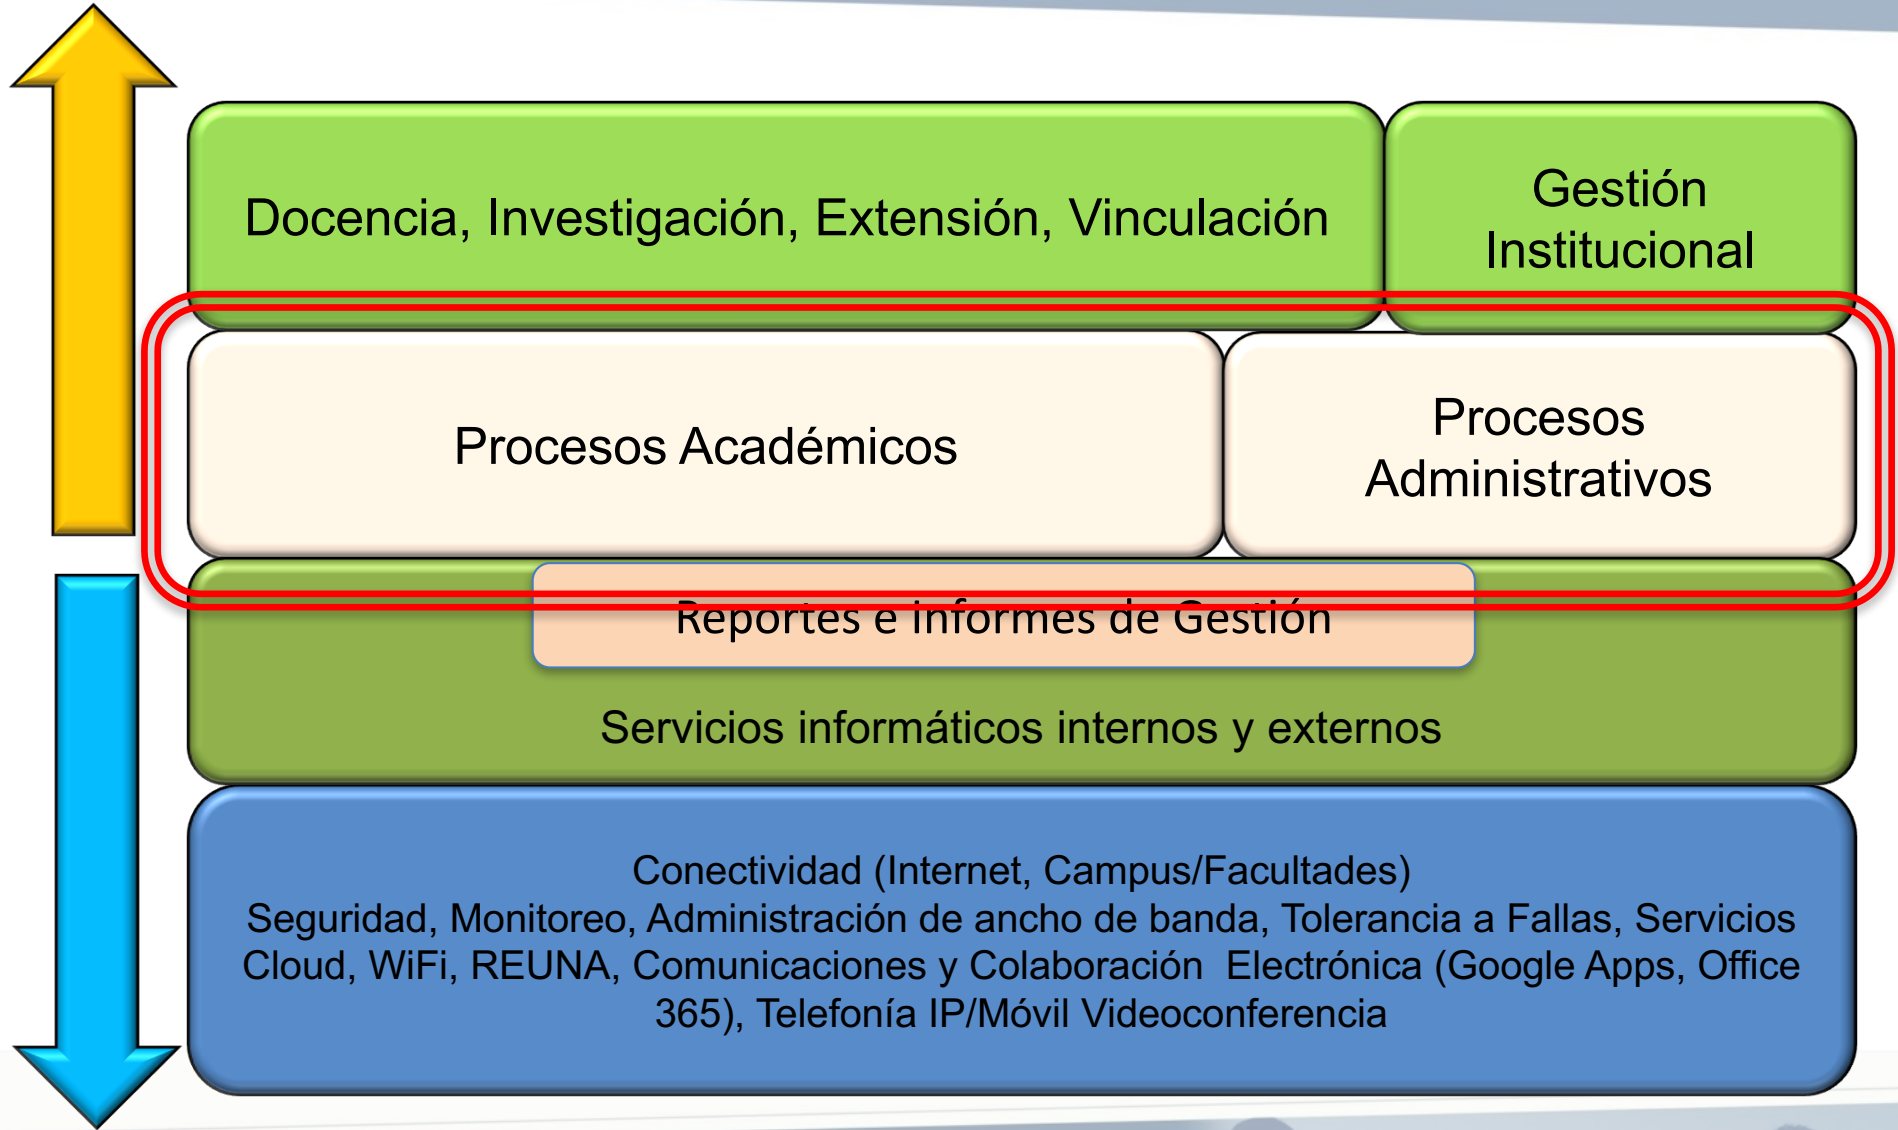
Docencia, Investigación, Extensión, Vinculación

Gestión Institucional

Procesos Académicos

Procesos Administrativos

Reportes e informes de Gestión

Servicios informáticos internos y externos

Conectividad (Internet, Campus/Facultades)
Seguridad, Monitoreo, Administración de ancho de banda, Tolerancia a Fallas, Servicios Cloud, WiFi, REUNA, Comunicaciones y Colaboración Electrónica (Google Apps, Office 365), Telefonía IP/Móvil Videoconferencia